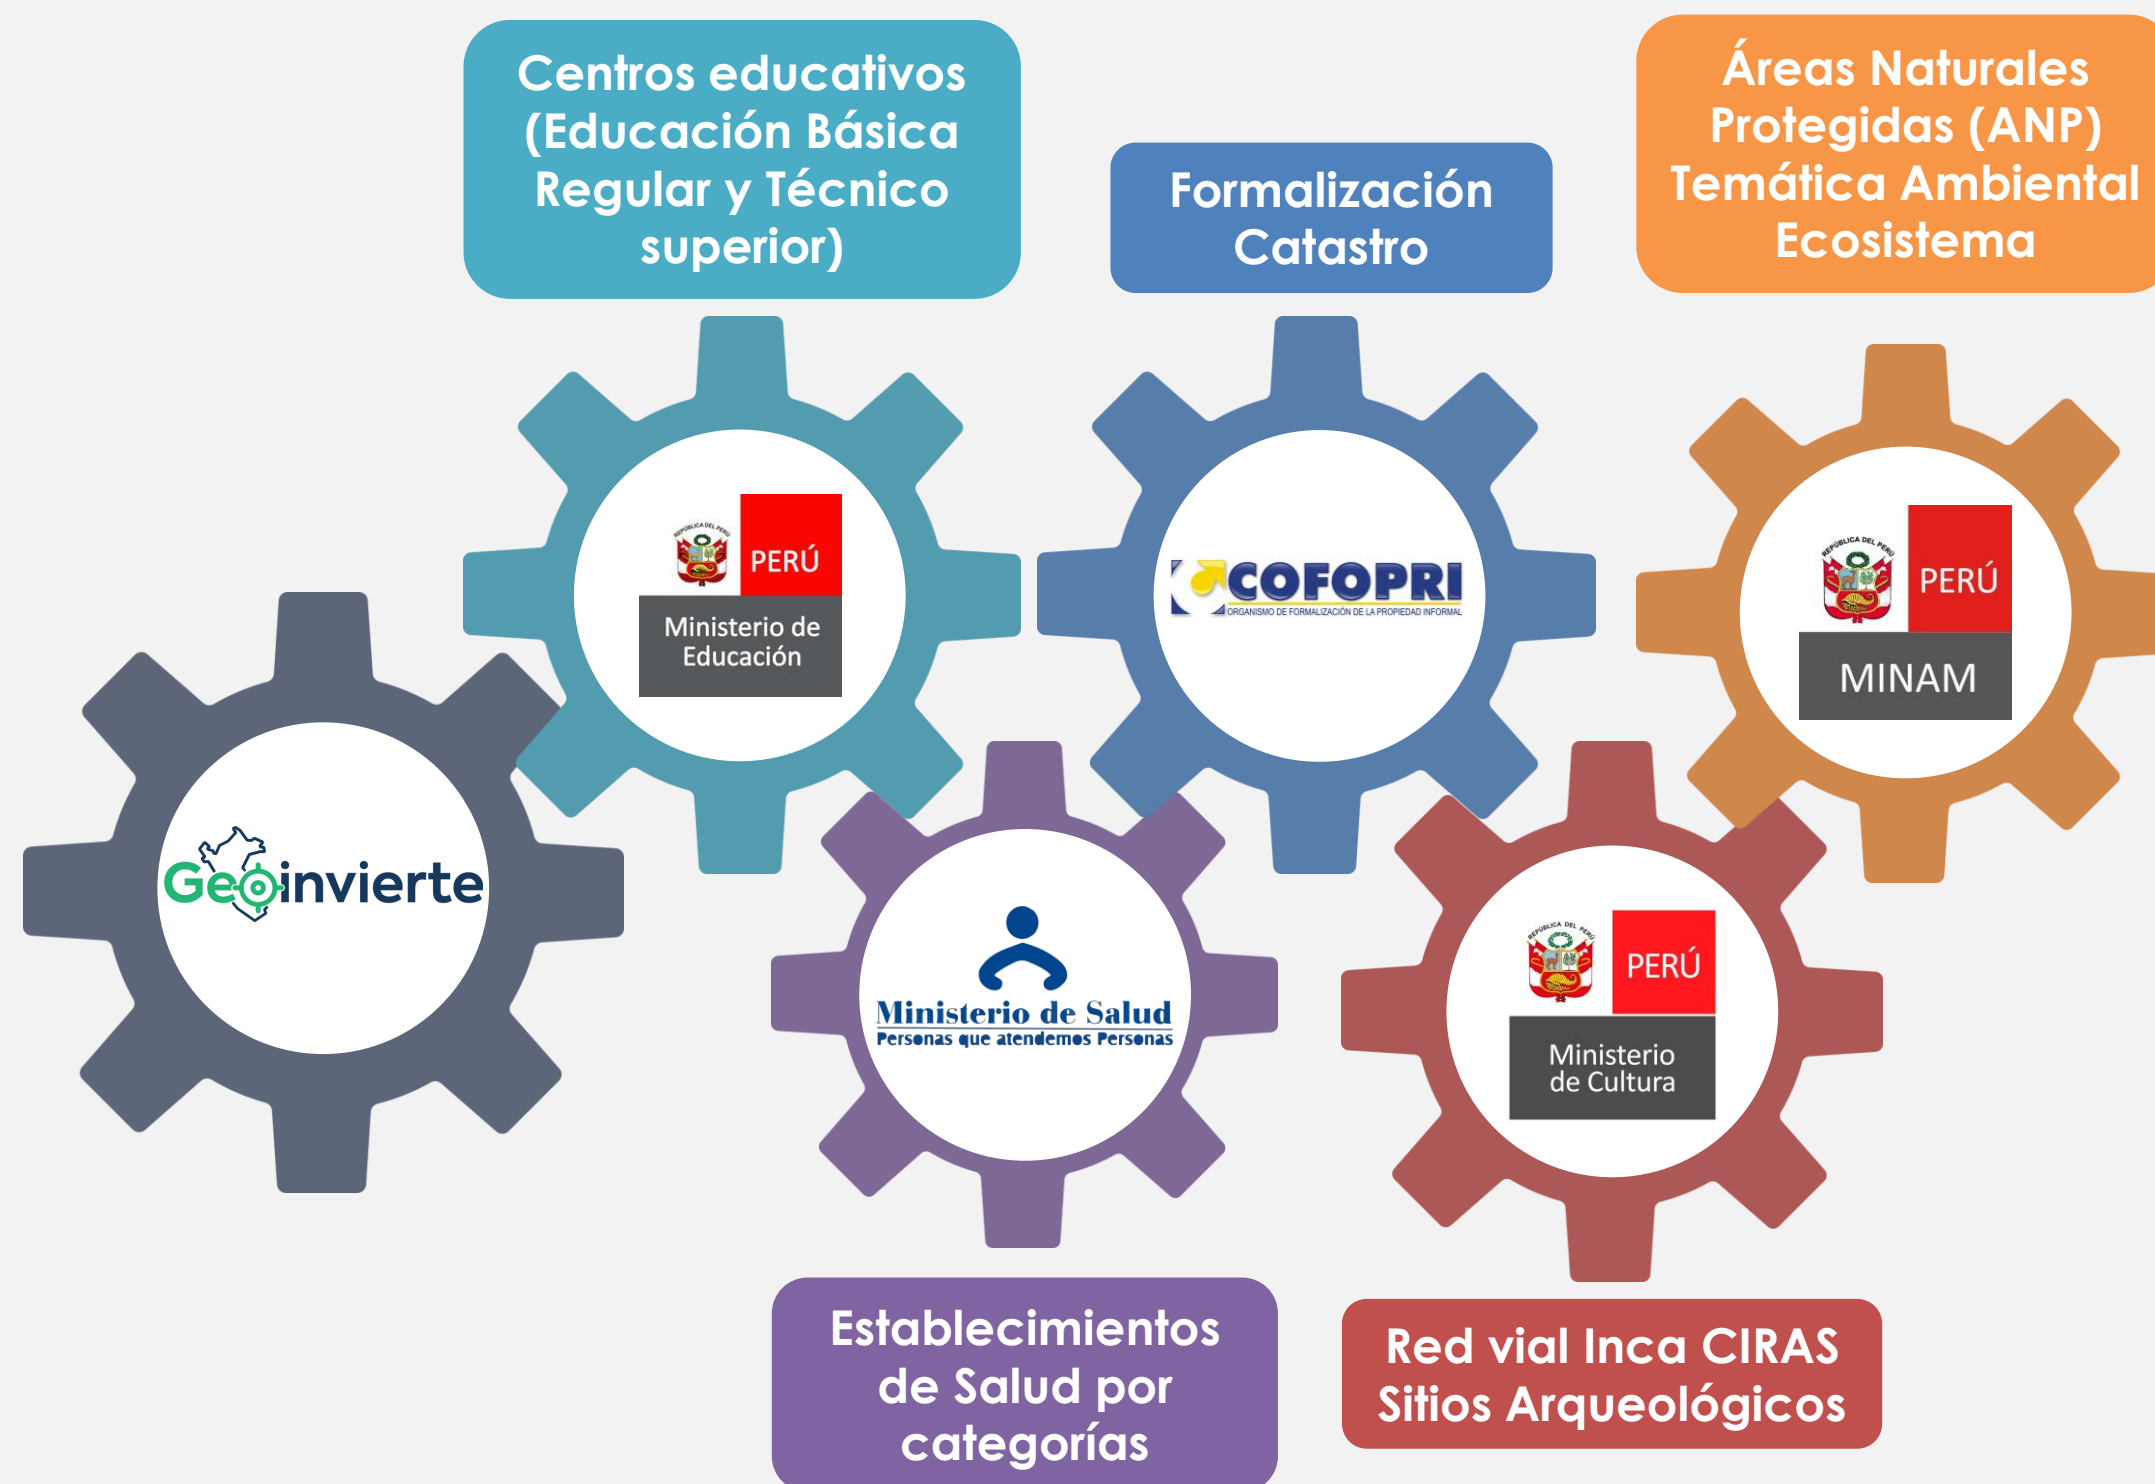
Centros educativos (Educación Básica Regular y Técnico superior)

Formalización Catastro

Áreas Naturales Protegidas (ANP) Temática Ambiental Ecosistema

REPÚBLICA DEL PERÚ
PERÚ
Ministerio de Educación

COFOPRI
ORGANISMO DE FORMALIZACIÓN DE LA PROPIEDAD INFORMAL

REPÚBLICA DEL PERÚ
PERÚ
MINAM

Geoinvierte

Ministerio de Salud
Personas que atendemos Personas

REPÚBLICA DEL PERÚ
PERÚ
Ministerio de Cultura

Establecimientos de Salud por categorías

Red vial Inca CIRAS Sitios Arqueológicos